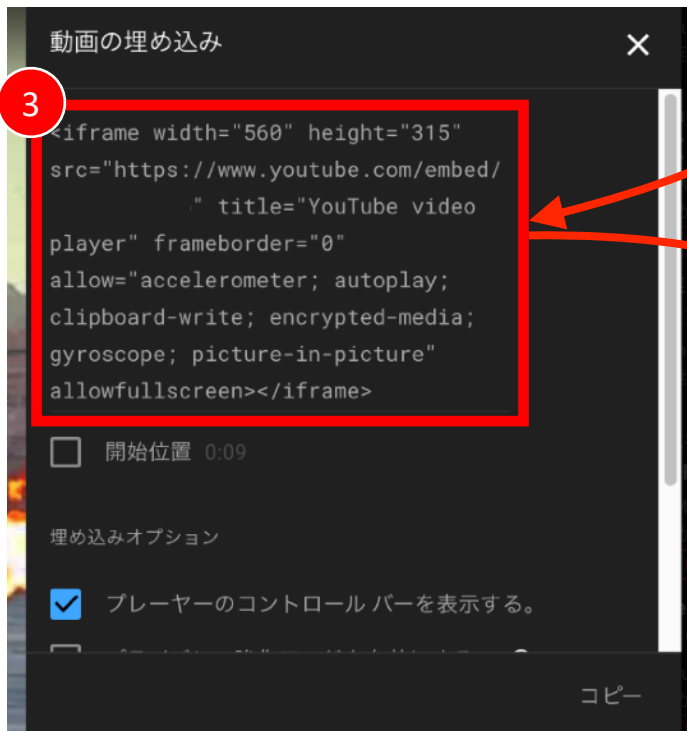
動画の埋め込み

✕

3

<iframe width="560" height="315" src="https://www.youtube.com/embed/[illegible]" title="YouTube video player" frameborder="0" allow="accelerometer; autoplay; clipboard-write; encrypted-media; gyroscope; picture-in-picture" allowfullscreen></iframe>

開始位置 0:09

埋め込みオプション

プレーヤーのコントロール バーを表示する。

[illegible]

コピー